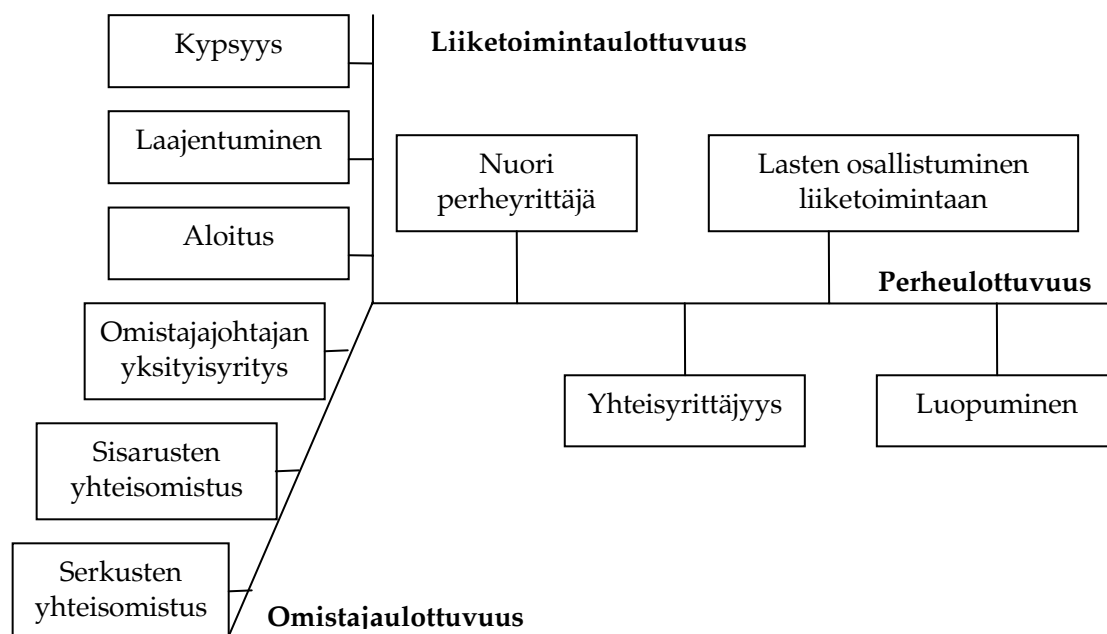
Liiketoimintaulottuvuus

Kypsyys

Laajentuminen

Aloitus

Nuori perheyrittäjä

Lasten osallistuminen liiketoimintaan

Perheulottuvuus

Yhteisyrittäjyys

Luopuminen

Omistajajohtajan yksityisyritys

Sisarusten yhteisomistus

Serkusten yhteisomistus

Omistajaulottuvuus